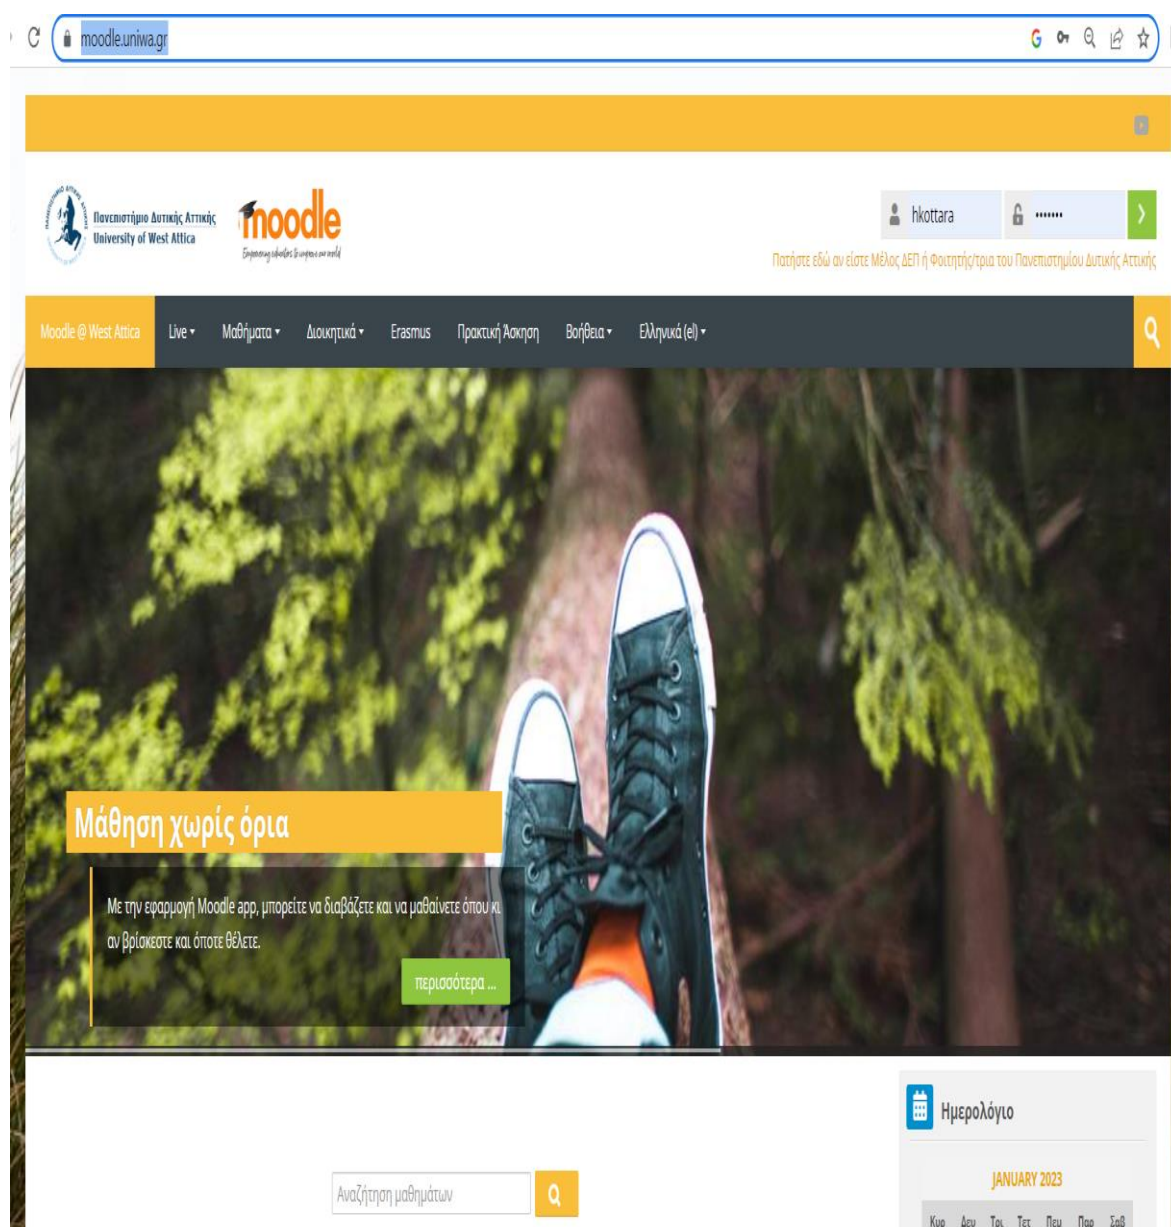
moodle.uniwa.gr

Πανεπιστήμιο Δυτικής Αττικής
University of West Attica

moodle
Empowering educators to improve our world

hkottara
••••••

Πατήστε εδώ αν είστε Μέλος ΔΕΠ ή Φοιτητής/τρια του Πανεπιστημίου Δυτικής Αττικής

Moodle @ West Attica
Live ▾
Μαθήματα ▾
Διοικητικά ▾
Erasmus
Πρακτική Άσκηση
Βοήθεια ▾
Ελληνικά (el) ▾

Μάθηση χωρίς όρια

Με την εφαρμογή Moodle app, μπορείτε να διαβάζετε και να μαθαίνετε όπου κι αν βρίσκεστε και όποτε θέλετε.

περισσότερα ...

Ημερολόγιο

JANUARY 2023

Κυρ Δευ Τρι Τετ Πεμ Παρ Σαβ

Αναζήτηση μαθημάτων